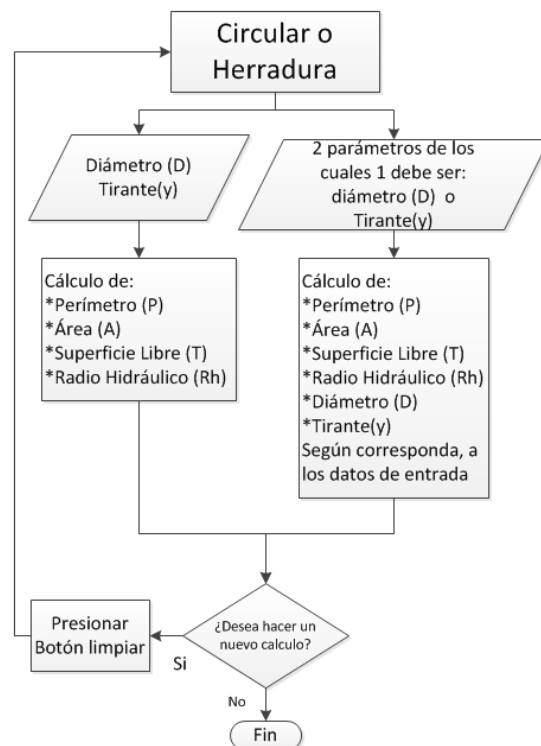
Circular o Herradura

Diámetro (D)
Tirante(y)

2 parámetros de los cuales 1 debe ser: diámetro (D) o Tirante(y)

Cálculo de:
*Perímetro (P)
*Área (A)
*Superficie Libre (T)
*Radio Hidráulico (Rh)

Cálculo de:
*Perímetro (P)
*Área (A)
*Superficie Libre (T)
*Radio Hidráulico (Rh)
*Diámetro (D)
*Tirante(y)
Según corresponda, a los datos de entrada

¿Desea hacer un nuevo calculo?

Presionar Botón limpiar

Si

No

Fin